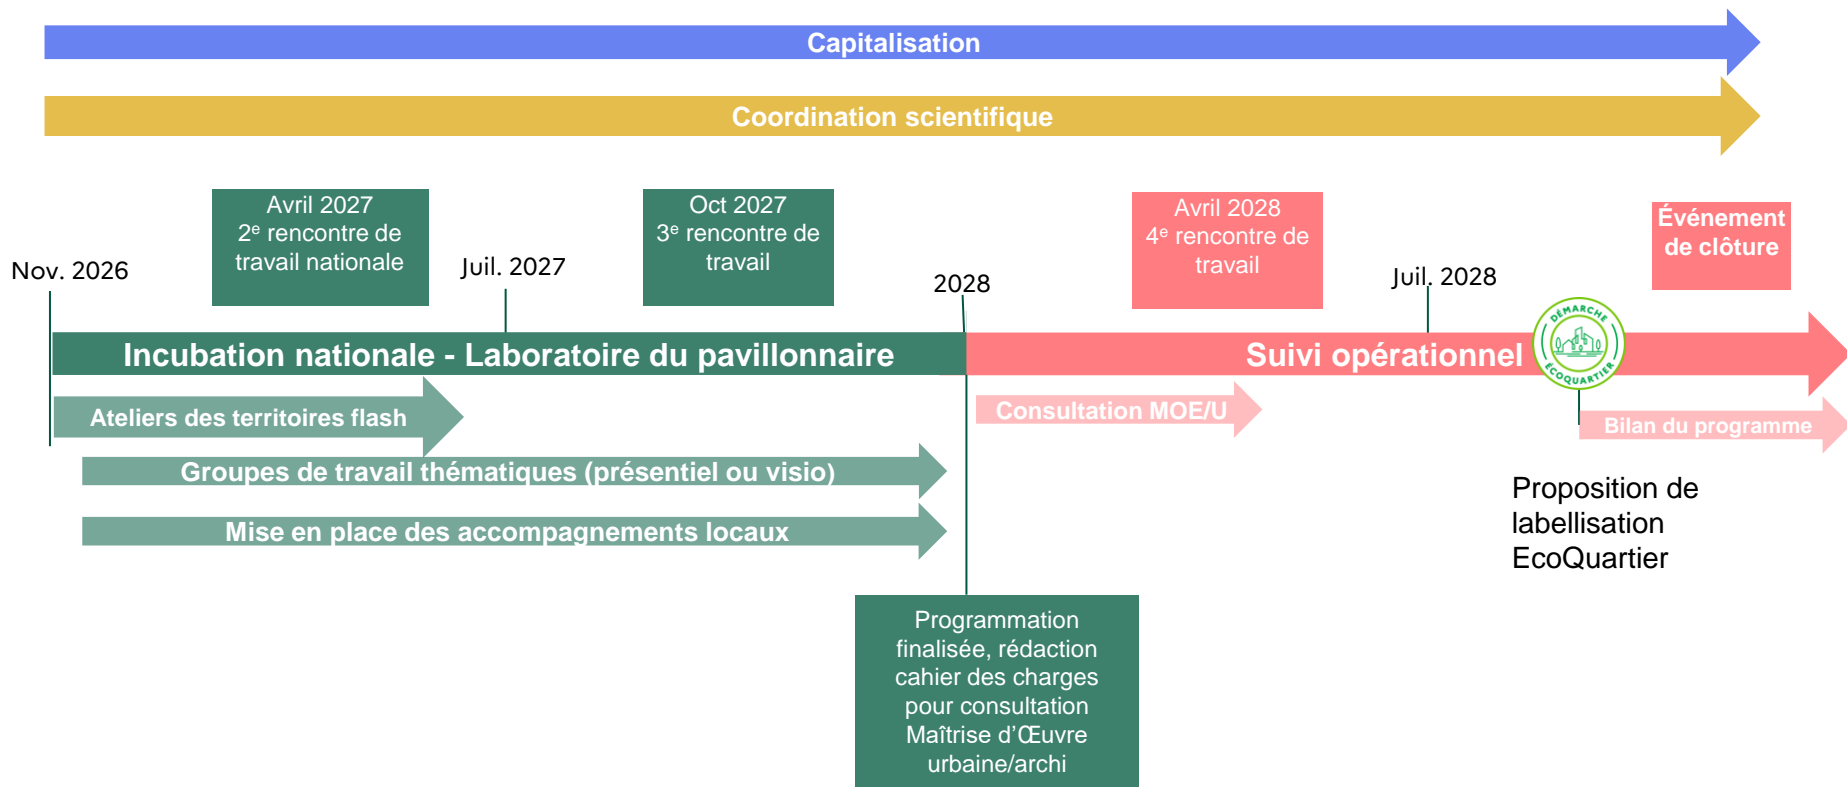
Capitalisation

Coordination scientifique

Avril 2027
2$^{e}$ rencontre de travail nationale

Oct 2027
3$^{e}$ rencontre de travail

Avril 2028
4$^{e}$ rencontre de travail

Événement de clôture

Nov. 2026

Juil. 2027

2028

Juil. 2028

Incubation nationale - Laboratoire du pavillonnaire

Suivi opérationnel

DÉMARCHE ECOQUARTIER

Ateliers des territoires flash

Consultation MOE/U

Bilan du programme

Groupes de travail thématiques (présentiel ou visio)

Mise en place des accompagnements locaux

Proposition de labellisation EcoQuartier

Programmation finalisée, rédaction cahier des charges pour consultation Maîtrise d'Œuvre urbaine/archi